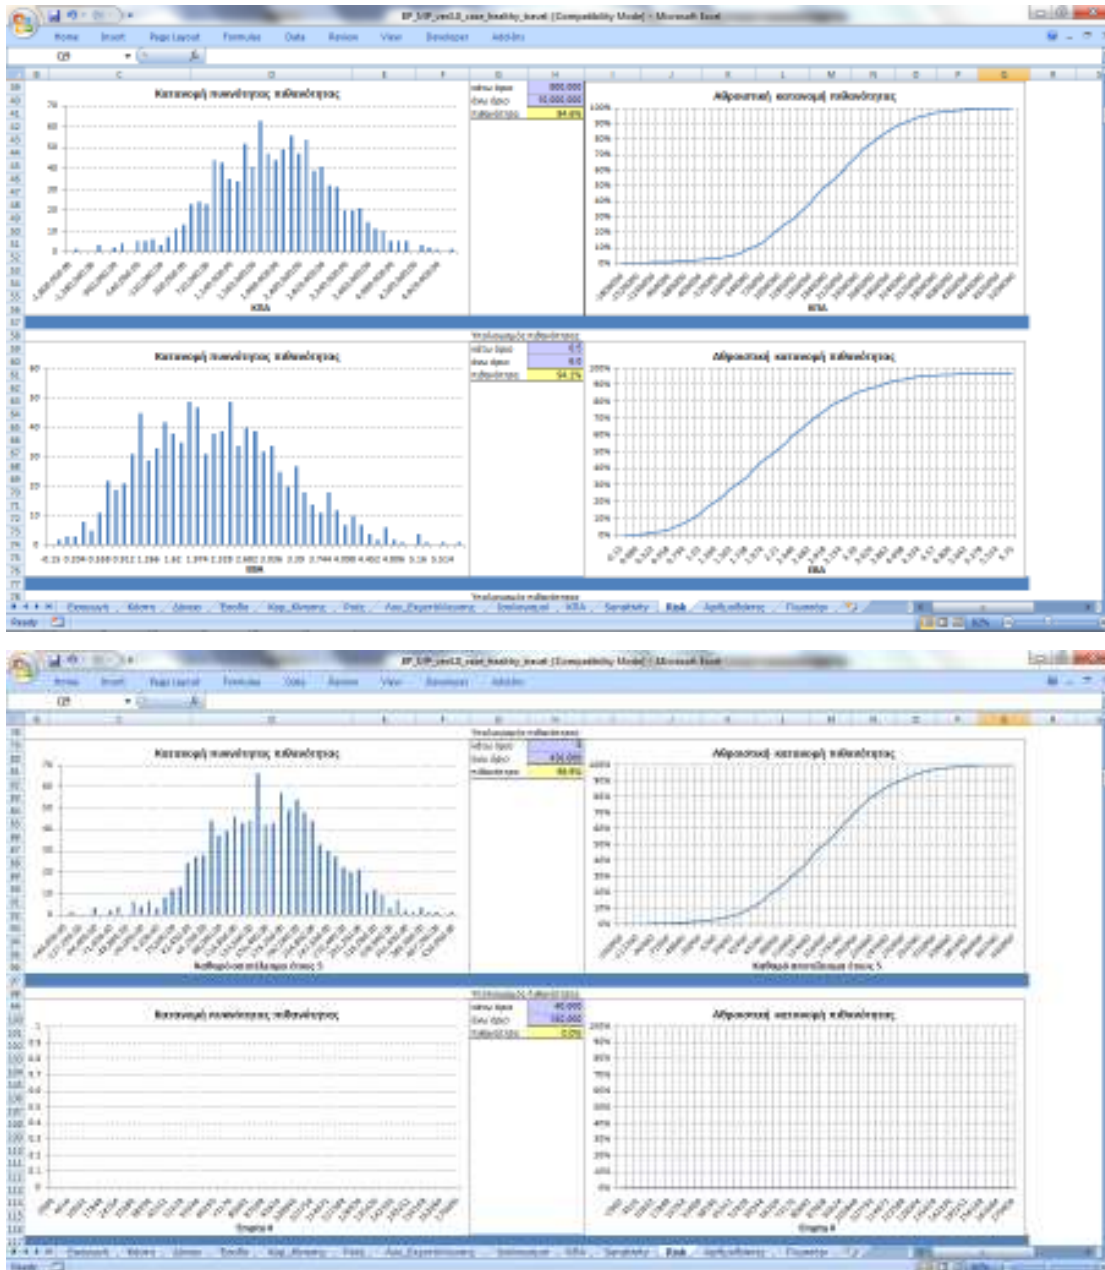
Home Insert Page Layout Formulas Data Review View Developer Add-Ins

Κατανομή πυκνότητας πιθανότητας

Αθροιστική κατανομή πιθανότητας

ΚΚΑ

ΚΚΑ

Υπολογισμός πιθανότητας

Κατανομή πυκνότητας πιθανότητας

Αθροιστική κατανομή πιθανότητας

ΕΒΑ

ΕΒΑ

Υπολογισμός πιθανότητας

Ready

Home Insert Page Layout Formulas Data Review View Developer Add-Ins

Υπολογισμός πιθανότητας

Κατανομή πυκνότητας πιθανότητας

Αθροιστική κατανομή πιθανότητας

Καθαρό αποτέλεσμα έτους 5

Καθαρό αποτέλεσμα έτους 5

Υπολογισμός πιθανότητας

Κατανομή πυκνότητας πιθανότητας

Αθροιστική κατανομή πιθανότητας

Ready